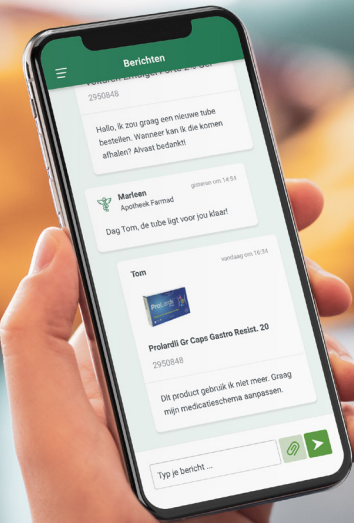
Berichten

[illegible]

2950848

Hallo, ik zou graag een nieuwe tube bestellen. Wanneer kan ik die komen afhalen? Alvast bedankt!

Marleen
Apotheek Farmad
gisteren om 14:51

Dag Tom, de tube ligt voor jou klaar!

Tom
vandaag om 16:51

Prolardii

Prolardii Gr Caps Gastro Resist. 20

2950848

Dit product gebruik ik niet meer. Graag mijn medicatieschema aanpassen.

Typ je bericht ...